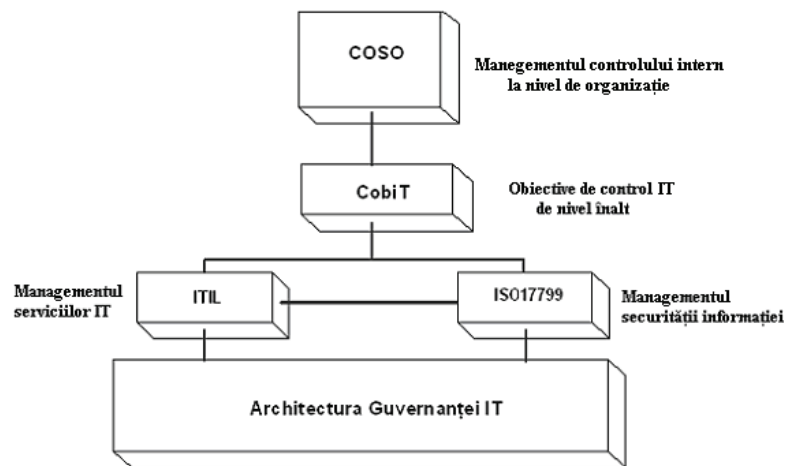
COSO

Manegementul controlului intern la nivel de organizaţie

CobiT

Obiective de control IT de nivel înalt

Managementul serviciilor IT

ITIL

ISO17799

Managementul securităţii informaţiei

Architectura Guvernanţei IT